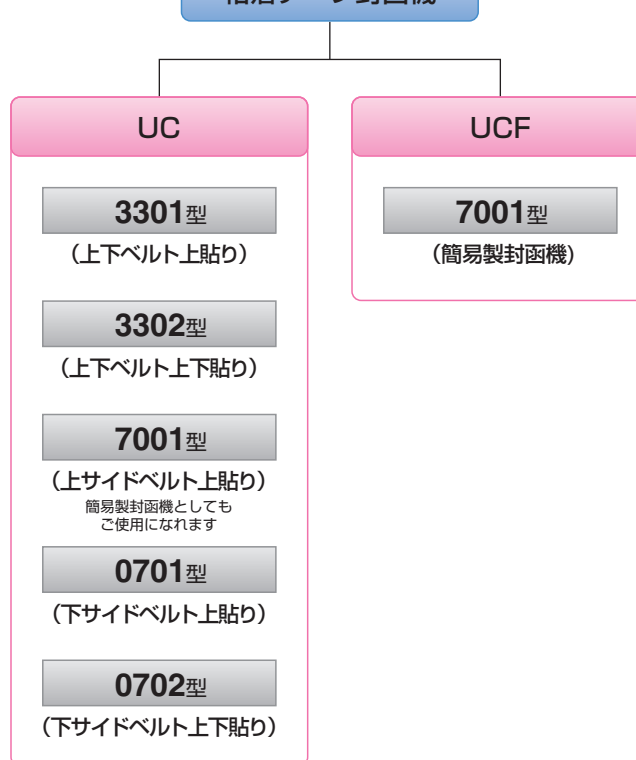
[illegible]

UC

3301型
（上下ベルト上貼り）

3302型
（上下ベルト上下貼り）

7001型
（上サイドベルト上貼り）
簡易製封函機としてもご使用になれます

0701型
（下サイドベルト上貼り）

0702型
（下サイドベルト上下貼り）

UCF

7001型
（簡易製封函機）